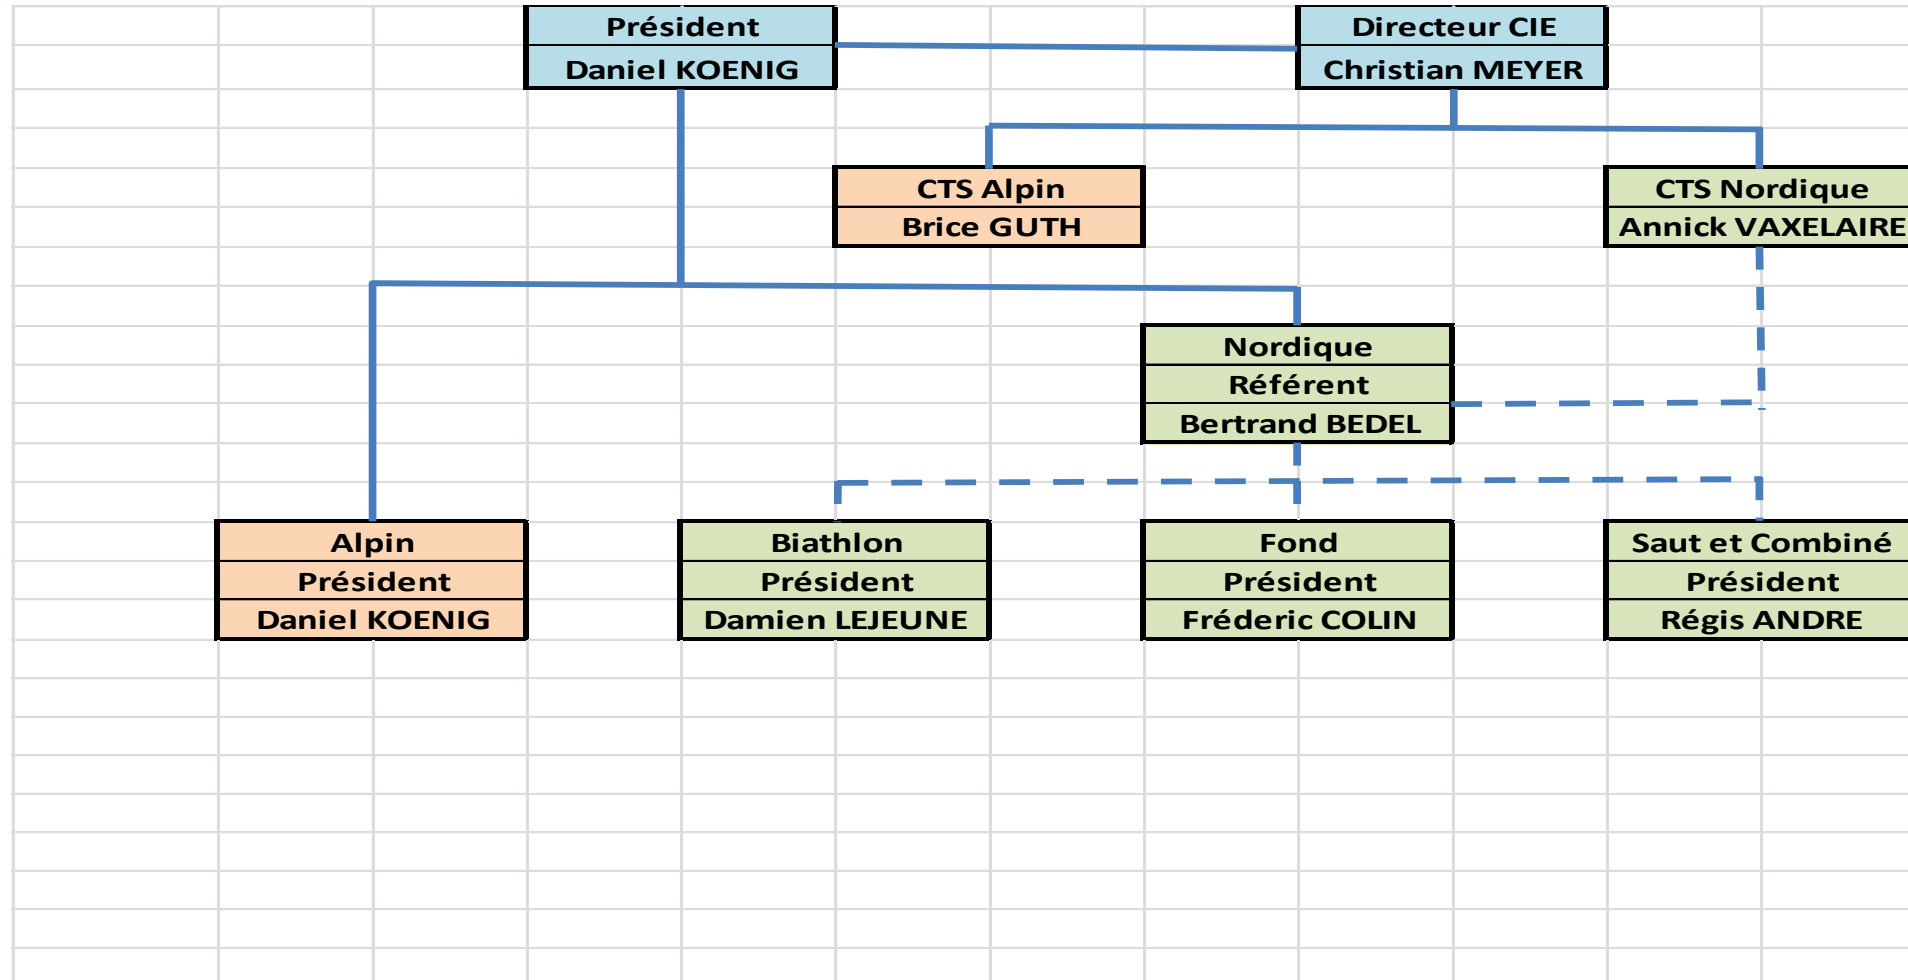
Président
Daniel KOENIG

Directeur CIE
Christian MEYER

CTS Alpin
Brice GUTH

CTS Nordique
Annick VAXELAIRE

Nordique
Référent
Bertrand BEDEL

Alpin
Président
Daniel KOENIG

Biathlon
Président
Damien LEJEUNE

Fond
Président
Fréderic COLIN

Saut et Combiné
Président
Régis ANDRE